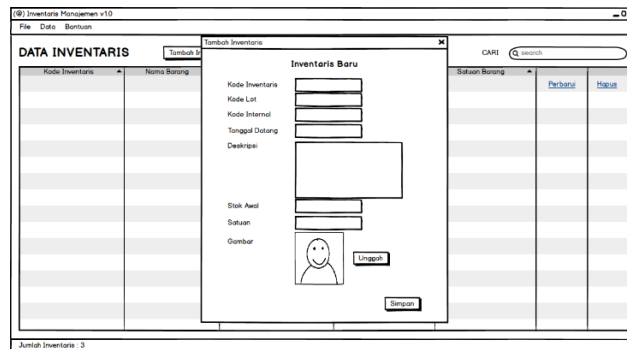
(@) Inventaris Manajemen v1.0

File Data Bantuan

DATA INVENTARIS

Tambah B

CARI

search

| Kode Inventaris ▲ | Nama Barang | Satuan Barang ▲ | | |
|---|---|---|---|---|
| | | | Perbarui | Hapus |

Tambah Inventaris ✖

Inventaris Baru

Kode Inventaris

Kode Lot

Kode Internal

Tanggal Datang

Deskripsi

Stok Awal

Satuan

Gambar

Unggah

Simpan

Jumlah Inventaris : 3